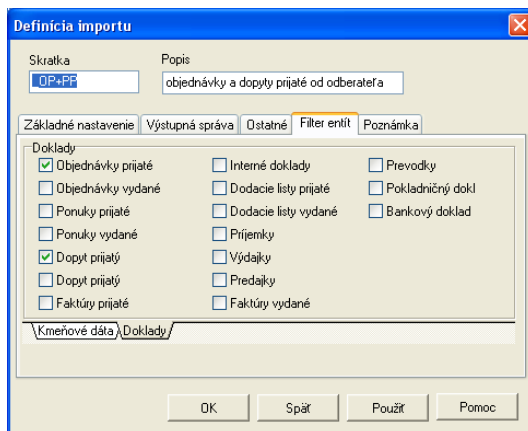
Definícia importu

Skratka
_OP+PP

Popis
objednávky a dopyty prijaté od odberateľa

Základné nastavenie | Výstupná správa | Ostatné | Filter entít | Poznámka

Doklady
☑ Objednávky prijaté
☐ Objednávky vydané
☐ Ponuky prijaté
☐ Ponuky vydané
☑ Dopyt prijatý
☐ Dopyt prijatý
☐ Faktúry prijaté
☐ Interné doklady
☐ Dodacie listy prijaté
☐ Dodacie listy vydané
☐ Príjemky
☐ Výdajky
☐ Predajky
☐ Faktúry vydané
☐ Prevodky
☐ Pokladničný dokl
☐ Bankový doklad

Kmeňové dáta | Doklady

OK | Späť | Použiť | Pomoc